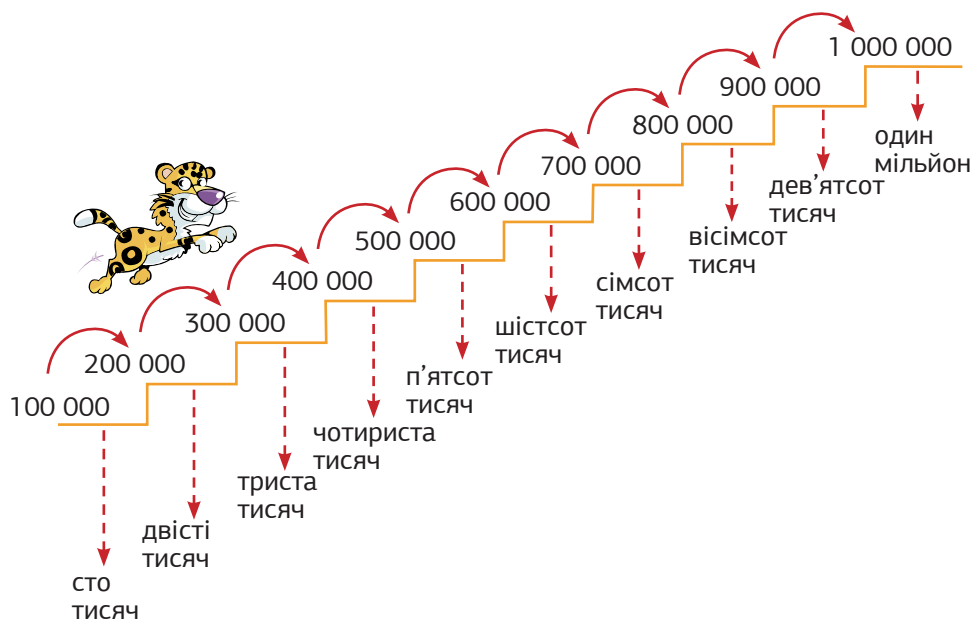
1 000 000
900 000
800 000
700 000
600 000
500 000
400 000
300 000
200 000
100 000

один мільйон
дев'ятсот тисяч
вісімсот тисяч
сімсот тисяч
шістсот тисяч
п'ятсот тисяч
чотириста тисяч
триста тисяч
двісті тисяч
сто тисяч